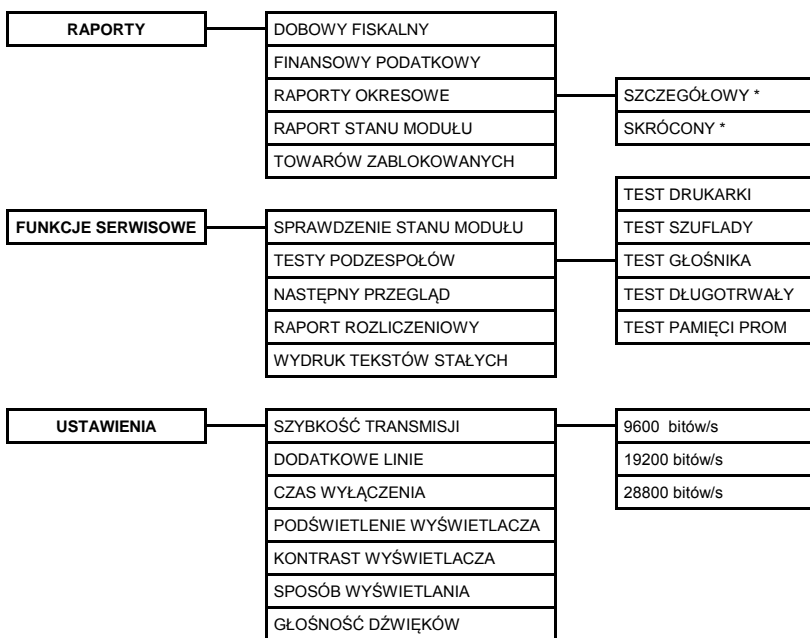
RAPORTY

DOBOWY FISKALNY
FINANSOWY PODATKOWY
RAPORTY OKRESOWE
RAPORT STANU MODUŁU
TOWARÓW ZABLOKOWANYCH

SZCZEGÓŁOWY *
SKRÓCONY *

FUNKCJE SERWISOWE

SPRAWDZENIE STANU MODUŁU
TESTY PODZESPOŁÓW
NASTĘPNY PRZEGLĄD
RAPORT ROZLICZENIOWY
WYDRUK TEKSTÓW STAŁYCH

TEST DRUKARKI
TEST SZUFLADY
TEST GŁOŚNIKA
TEST DŁUGOTRWAŁY
TEST PAMIĘCI PROM

USTAWIENIA

SZYBKOŚĆ TRANSMISJI
DODATKOWE LINIE
CZAS WYŁĄCZENIA
PODŚWIETLENIE WYŚWIETLACZA
KONTRAST WYŚWIETLACZA
SPOSÓB WYŚWIETLANIA
GŁOŚNOŚĆ DŹWIĘKÓW

9600 bitów/s
19200 bitów/s
28800 bitów/s